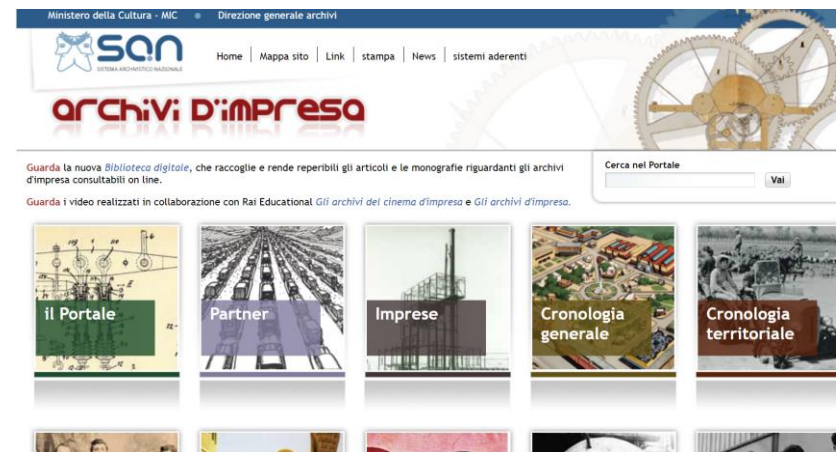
Ministero della Cultura - MIC • Direzione generale archivi

SAN
SISTEMA ARCHIVISTICO NAZIONALE

Home | Mappa sito | Link | stampa | News | sistemi aderenti

archivi d'impresa

Guarda la nuova Biblioteca digitale, che raccoglie e rende reperibili gli articoli e le monografie riguardanti gli archivi d'impresa consultabili on line.

Guarda i video realizzati in collaborazione con Rai Educational Gli archivi del cinema d'impresa e Gli archivi d'impresa.

Cerca nel Portale

Vai

il Portale

Partner

Imprese

Cronologia generale

Cronologia territoriale